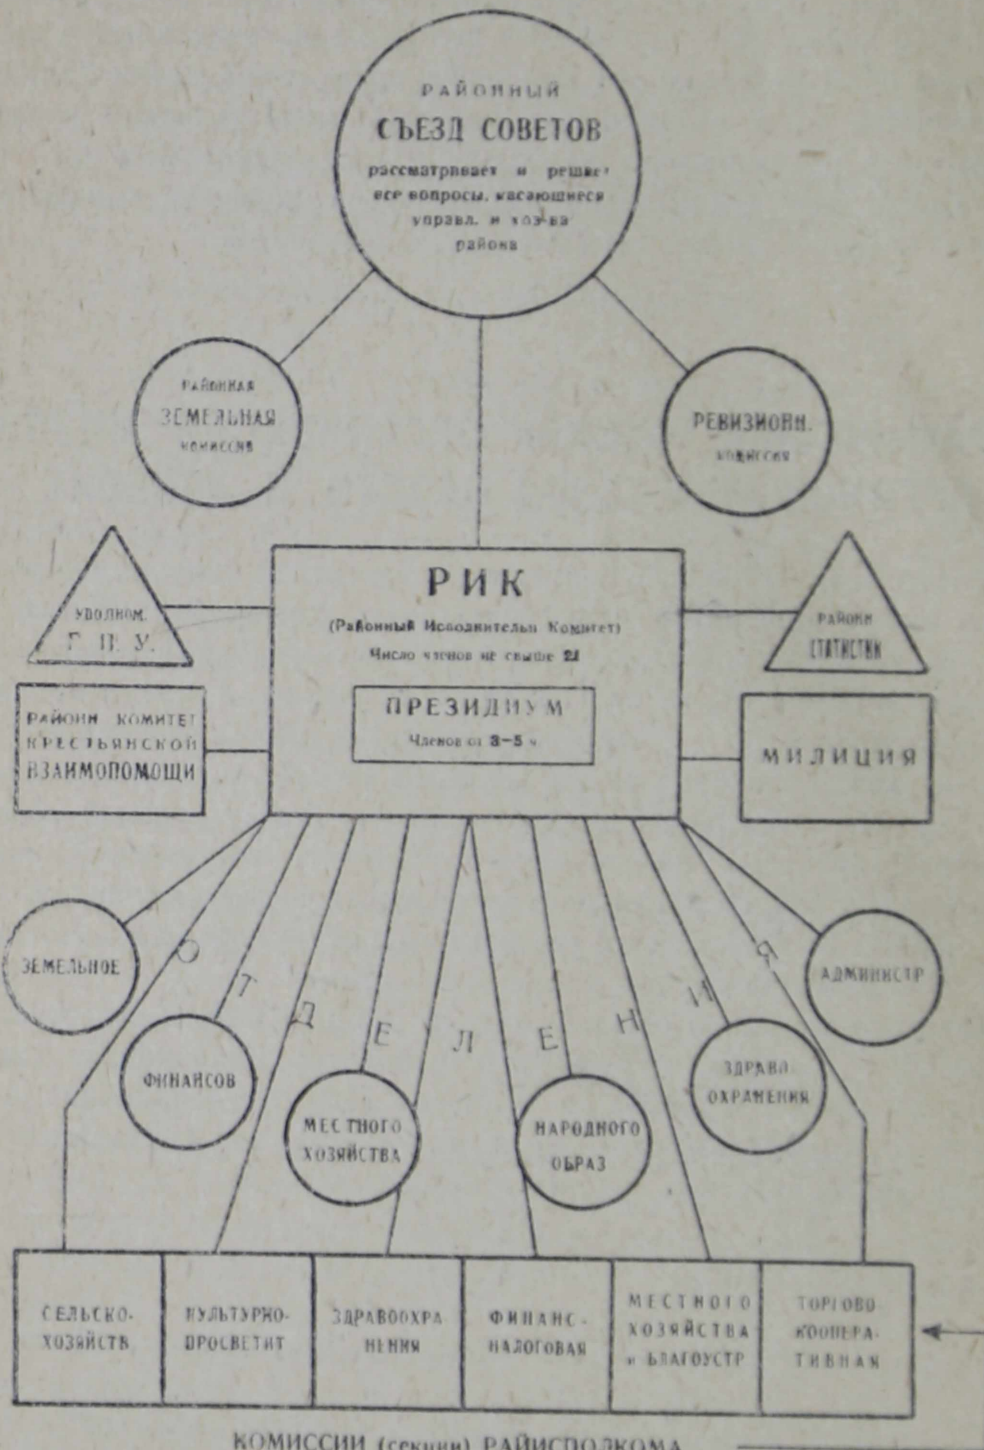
РАЙОННЫЙ
СЪЕЗД СОВЕТОВ
рассматривает и решает все вопросы, касающиеся управл. и хоз-ва района

Районная
ЗЕМЕЛЬНАЯ
комиссия

РЕВИЗИОНН.
комиссия

УПОЛНОМ.
Г. П. У.

РИК
(Районный Исполнительн Комитет)
Число членов не свыше 21

ПРЕЗИДИУМ
Членов от 3—5 ч

Районн
СТАТИСТИК

РАЙОНН КОМИТЕТ КРЕСТЬЯНСКОЙ ВЗАИМОПОМОЩИ

МИЛИЦИЯ

ОТДЕЛЕНИЯ

ЗЕМЕЛЬНОЕ

ФИНАНСОВ

МЕСТНОГО ХОЗЯЙСТВА

НАРОДНОГО ОБРАЗ

ЗДРАВО. ОХРАНЕНИЯ

АДМИНИСТР

| СЕЛЬСКО-ХОЗЯЙСТВ | КУЛЬТУРНО-ПРОСВЕТИТ | ЗДРАВООХРАНЕНИЯ | ФИНАНС-НАЛОГОВАЯ | МЕСТНОГО ХОЗЯЙСТВА и БЛАГОУСТР | ТОРГОВО-КООПЕРАТИВНАЯ |
|---|---|---|---|---|---|

КОМИССИИ (секции) РАЙИСПОЛКОМА